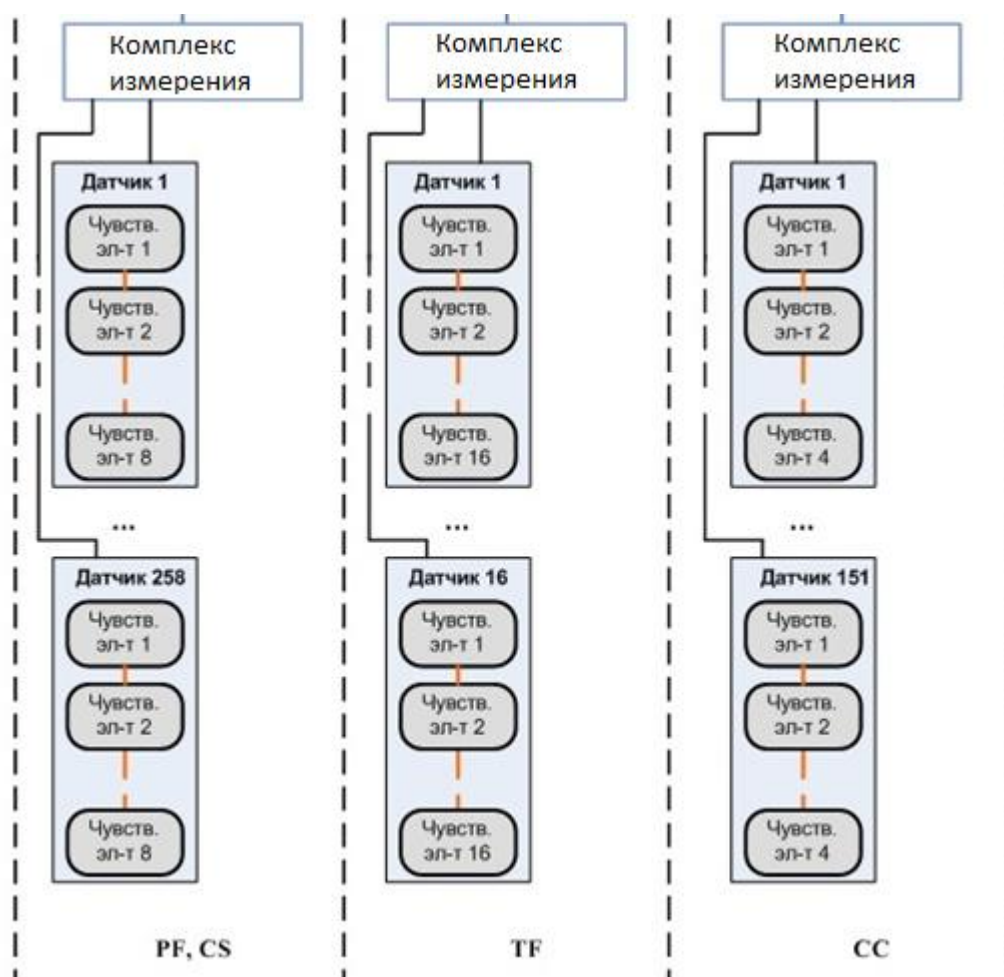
Комплекс измерения

Датчик 1

Чувств. эл-т 1

Чувств. эл-т 2

Чувств. эл-т 8

...

Датчик 258

Чувств. эл-т 1

Чувств. эл-т 2

Чувств. эл-т 8

PF, CS

Комплекс измерения

Датчик 1

Чувств. эл-т 1

Чувств. эл-т 2

Чувств. эл-т 16

...

Датчик 16

Чувств. эл-т 1

Чувств. эл-т 2

Чувств. эл-т 16

TF

Комплекс измерения

Датчик 1

Чувств. эл-т 1

Чувств. эл-т 2

Чувств. эл-т 4

...

Датчик 151

Чувств. эл-т 1

Чувств. эл-т 2

Чувств. эл-т 4

CC